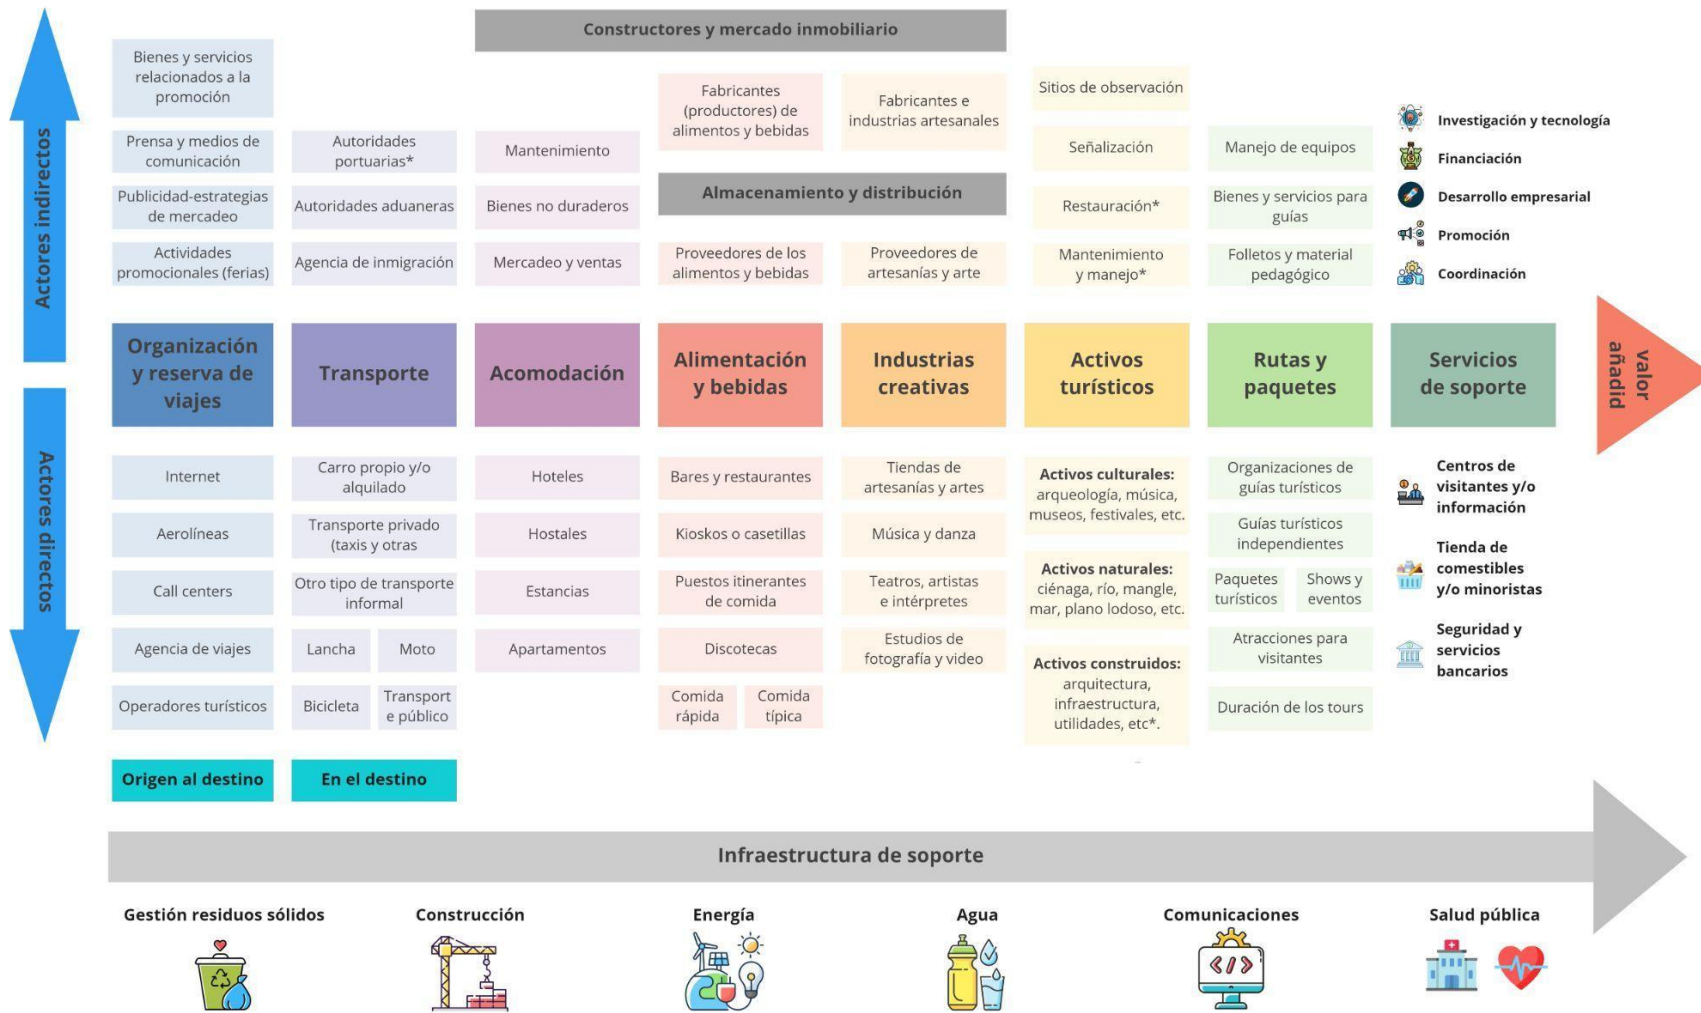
Actores indirectos

Constructores y mercado inmobiliario

Bienes y servicios relacionados a la promoción

Prensa y medios de comunicación

Publicidad-estrategias de mercadeo

Actividades promocionales (ferias)

Autoridades portuarias*

Autoridades aduaneras

Agencia de inmigración

Mantenimiento

Bienes no duraderos

Mercadeo y ventas

Fabricantes (productores) de alimentos y bebidas

Fabricantes e industrias artesanales

Almacenamiento y distribución

Proveedores de los alimentos y bebidas

Proveedores de artesanías y arte

Sitios de observación

Señalización

Restauración*

Mantenimiento y manejo*

Manejo de equipos

Bienes y servicios para guías

Folletos y material pedagógico

Investigación y tecnología

Financiación

Desarrollo empresarial

Promoción

Coordinación

Organización y reserva de viajes

Transporte

Acomodación

Alimentación y bebidas

Industrias creativas

Activos turísticos

Rutas y paquetes

Servicios de soporte

valor añadid

Actores directos

Internet

Aerolíneas

Call centers

Agencia de viajes

Operadores turísticos

Carro propio y/o alquilado

Transporte privado (taxis y otras

Otro tipo de transporte informal

Lancha

Moto

Bicicleta

Transport e público

Hoteles

Hostales

Estancias

Apartamentos

Bares y restaurantes

Kioskos o casetillas

Puestos itinerantes de comida

Discotecas

Comida rápida

Comida típica

Tiendas de artesanías y artes

Música y danza

Teatros, artistas e intérpretes

Estudios de fotografía y video

Activos culturales: arqueología, música, museos, festivales, etc.

Activos naturales: ciénaga, río, mangle, mar, plano lodoso, etc.

Activos construidos: arquitectura, infraestructura, utilidades, etc*.

Organizaciones de guías turísticos

Guías turísticos independientes

Paquetes turísticos

Shows y eventos

Atracciones para visitantes

Duración de los tours

Centros de visitantes y/o información

Tienda de comestibles y/o minoristas

Seguridad y servicios bancarios

Origen al destino

En el destino

Infraestructura de soporte

Gestión residuos sólidos

Construcción

Energía

Agua

Comunicaciones

Salud pública